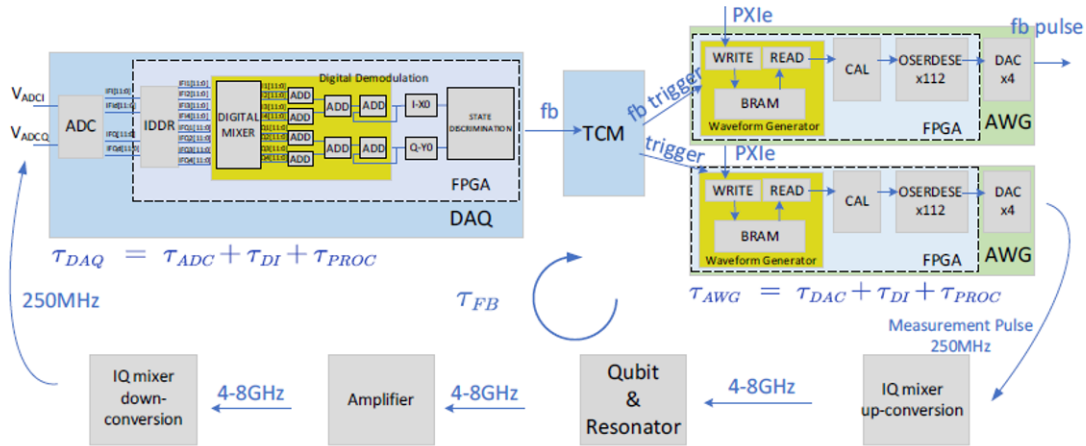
$V_{ADCI}$
$V_{ADCQ}$
ADC
IF1[11:0]
IF2[11:0]
IF3[11:0]
IF4[11:0]
IDDR
IF1[11:0]
IF2[11:0]
IF3[11:0]
IF4[11:0]
IF1[11:0]
IF2[11:0]
IF3[11:0]
IF4[11:0]
Digital Demodulation
DIGITAL MIXER
ADD
ADD
ADD
ADD
ADD
ADD
ADD
ADD
ADD
ADD
ADD
ADD
I-X0
Q-Y0
STATE DISCRIMINATION
FPGA
DAQ
fb
TCM
fb trigger
trigger
PXIe
WRITE
READ
BRAM
Waveform Generator
CAL
OSERDESE x112
DAC x4
fb pulse
FPGA
AWG
PXIe
WRITE
READ
BRAM
Waveform Generator
CAL
OSERDESE x112
DAC x4
FPGA
AWG
$\tau_{DAQ} = \tau_{ADC} + \tau_{DI} + \tau_{PROC}$
$\tau_{FB}$
$\tau_{AWG} = \tau_{DAC} + \tau_{DI} + \tau_{PROC}$
250MHz
Measurement Pulse 250MHz
IQ mixer down-conversion
4-8GHz
Amplifier
4-8GHz
Qubit & Resonator
4-8GHz
IQ mixer up-conversion